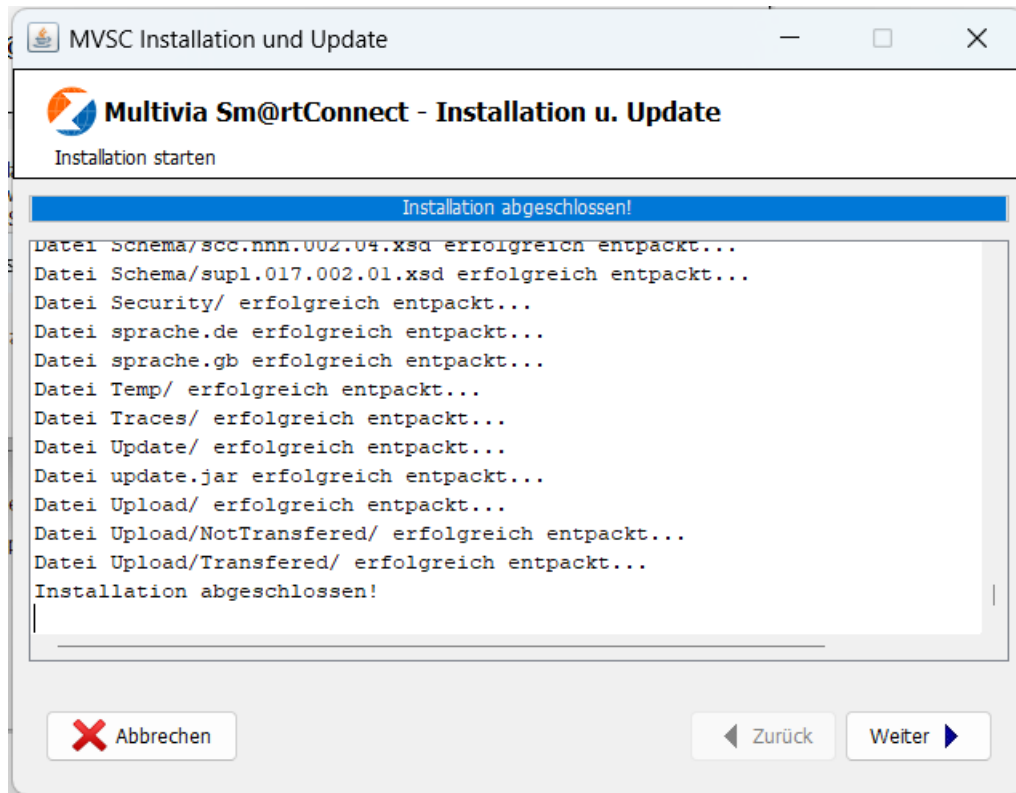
MVSC Installation und Update

Multivia Sm@rtConnect - Installation u. Update

Installation starten

Installation abgeschlossen!

Datei Schema/scc.nnn.002.04.xsd erfolgreich entpackt...
Datei Schema/supl.017.002.01.xsd erfolgreich entpackt...
Datei Security/ erfolgreich entpackt...
Datei sprache.de erfolgreich entpackt...
Datei sprache.gb erfolgreich entpackt...
Datei Temp/ erfolgreich entpackt...
Datei Traces/ erfolgreich entpackt...
Datei Update/ erfolgreich entpackt...
Datei update.jar erfolgreich entpackt...
Datei Upload/ erfolgreich entpackt...
Datei Upload/NotTransfered/ erfolgreich entpackt...
Datei Upload/Transfered/ erfolgreich entpackt...
Installation abgeschlossen!

Abbrechen

Zurück

Weiter